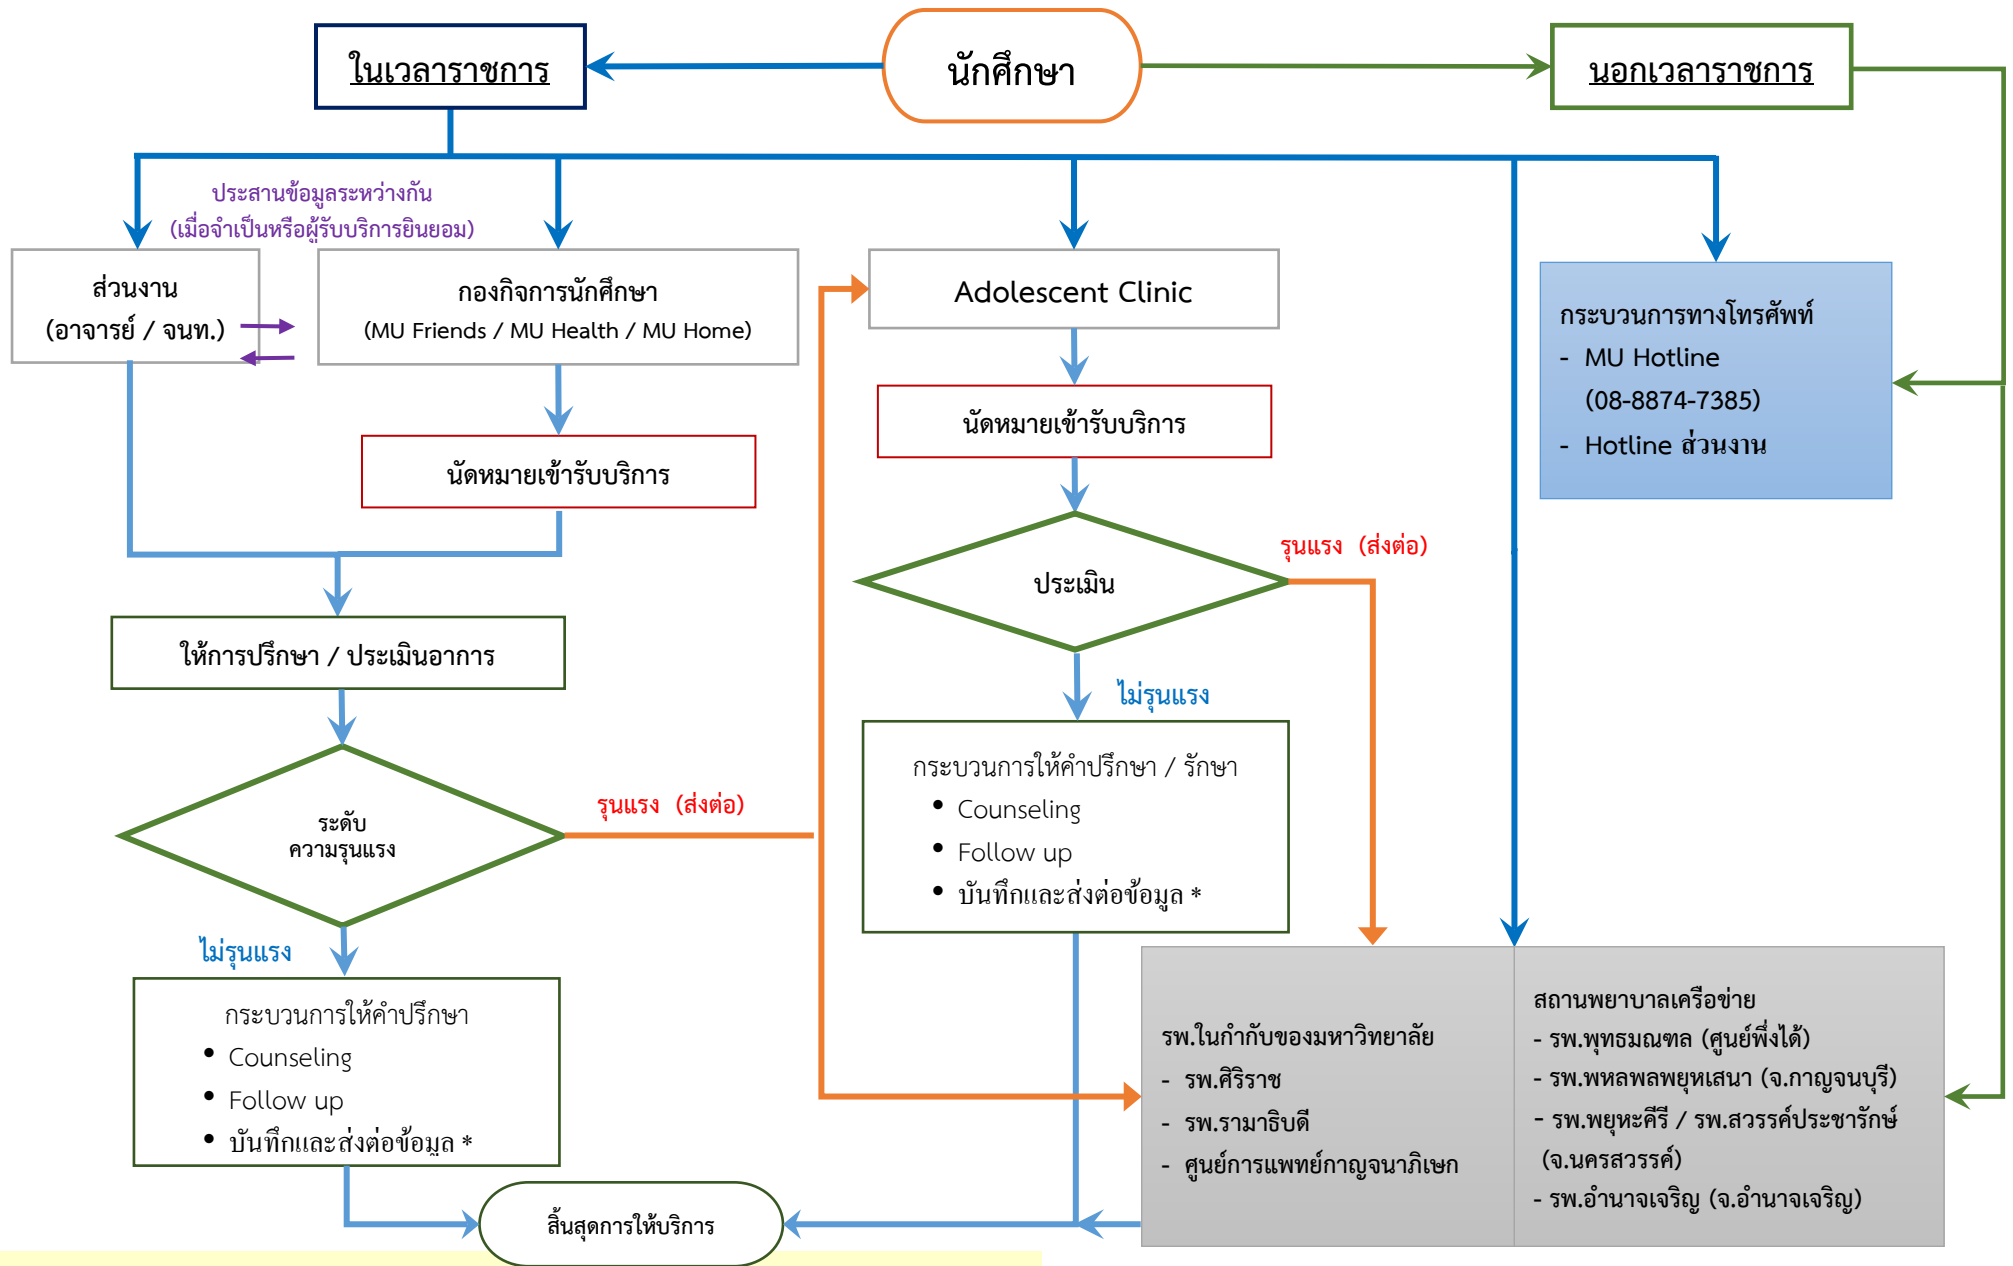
ในเวลาราชการ

นักศึกษา

นอกเวลาราชการ

ประสานข้อมูลระหว่างกัน
(เมื่อจำเป็นหรือผู้รับบริการยินยอม)

ส่วนงาน
(อาจารย์ / จนท.)

กองกิจการนักศึกษา
(MU Friends / MU Health / MU Home)

Adolescent Clinic

กระบวนการทางโทรศัพท์
- MU Hotline
(08-8874-7385)
- Hotline ส่วนงาน

นัดหมายเข้ารับบริการ

นัดหมายเข้ารับบริการ

ประเมิน

รุนแรง (ส่งต่อ)

ให้การปรึกษา / ประเมินอาการ

ไม่รุนแรง

กระบวนการให้คำปรึกษา / รักษา
• Counseling
• Follow up
• บันทึกและส่งต่อข้อมูล *

ระดับ
ความรุนแรง

รุนแรง (ส่งต่อ)

ไม่รุนแรง

กระบวนการให้คำปรึกษา
• Counseling
• Follow up
• บันทึกและส่งต่อข้อมูล *

รพ.ในกำกับของมหาวิทยาลัย
- รพ.ศิริราช
- รพ.รามาธิบดี
- ศูนย์การแพทย์กาญจนาภิเษก

สถานพยาบาลเครือข่าย
- รพ.พุทธมณฑล (ศูนย์พึ่งได้)
- รพ.พหลพลพยุหเสนา (จ.กาญจนบุรี)
- รพ.พยุหะคีรี / รพ.สวรรค์ประชารักษ์ (จ.นครสวรรค์)
- รพ.อำนาจเจริญ (จ.อำนาจเจริญ)

สิ้นสุดการให้บริการ